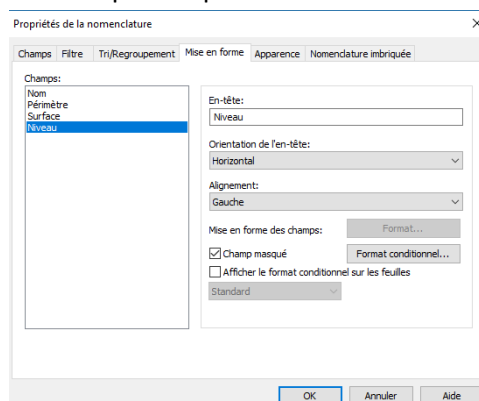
Propriétés de la nomenclature

×

Champs | Filtre | Tri/Regroupement | Mise en forme | Apparence | Nomenclature imbriquée

Champs:

Nom
Périmètre
Surface
Niveau

En-tête:

Niveau

Orientation de l'en-tête:

Horizontal

Alignement:

Gauche

Mise en forme des champs:

Format...

Champ masqué

Format conditionnel...

Afficher le format conditionnel sur les feuilles

Standard

OK | Annuler | Aide